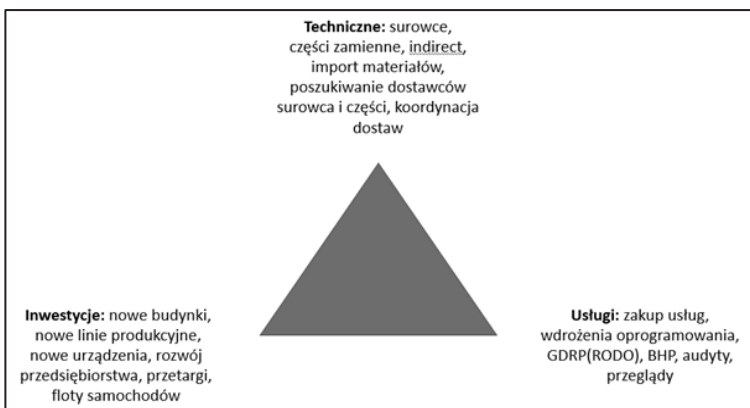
**Techniczne:** surowce, części zamienne, indirect, import materiałów, poszukiwanie dostawców surowca i części, koordynacja dostaw

**Inwestycje:** nowe budynki, nowe linie produkcyjne, nowe urządzenia, rozwój przedsiębiorstwa, przetargi, floty samochodów

**Usługi:** zakup usług, wdrożenia oprogramowania, GDRP(RODO), BHP, audyty, przeglądy